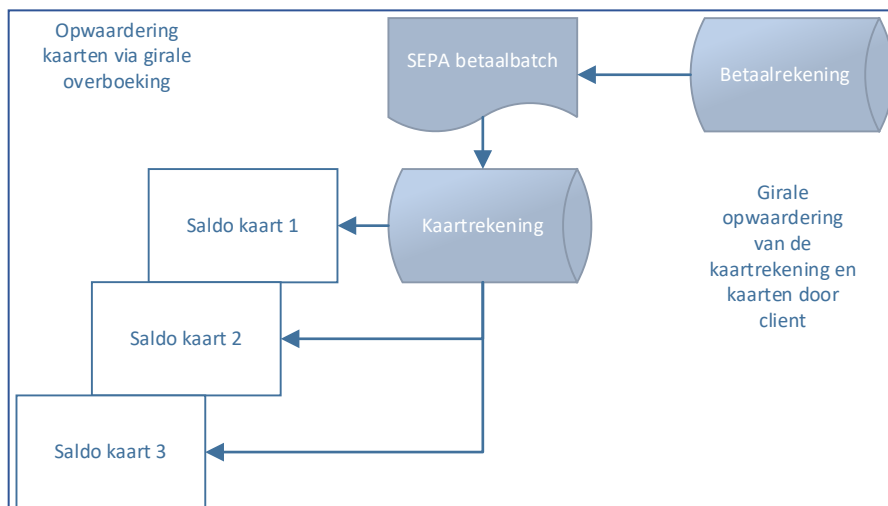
Opwaardering kaarten via girale overboeking

SEPA betaalbatch

Betaalrekening

Saldo kaart 1

Kaartrekening

Girale opwaardering van de kaartrekening en kaarten door client

Saldo kaart 2

Saldo kaart 3